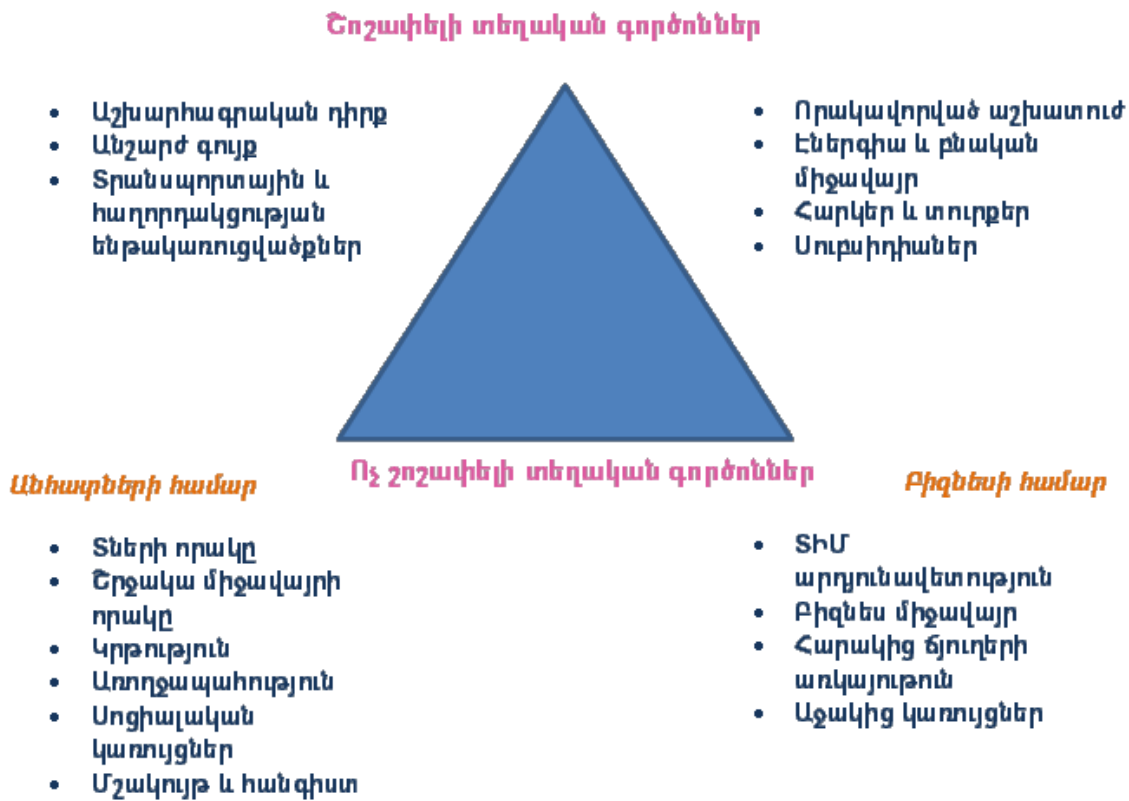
Շոշափելի տեղական գործոններ

- Աշխարհագրական դիրք
- Անշարժ գույք
- Տրանսպորտային և հաղորդակցության ենթակառուցվածքներ

- Որակավորված աշխատուժ
- Էներգիա և բնական միջավայր
- Հարկեր և տուրքեր
- Սուբսիդիաներ

Ոչ շոշափելի տեղական գործոններ

Անհատների համար

- Տների որակը
- Շրջակա միջավայրի որակը
- Կրթություն
- Առողջապահություն
- Սոցիալական կառույցներ
- Մշակույթ և հանգիստ

Բիզնեսի համար

- ՏԻՄ արդյունավետություն
- Բիզնես միջավայր
- Հարակից ճյուղերի առկայություն
- Աջակից կառույցներ